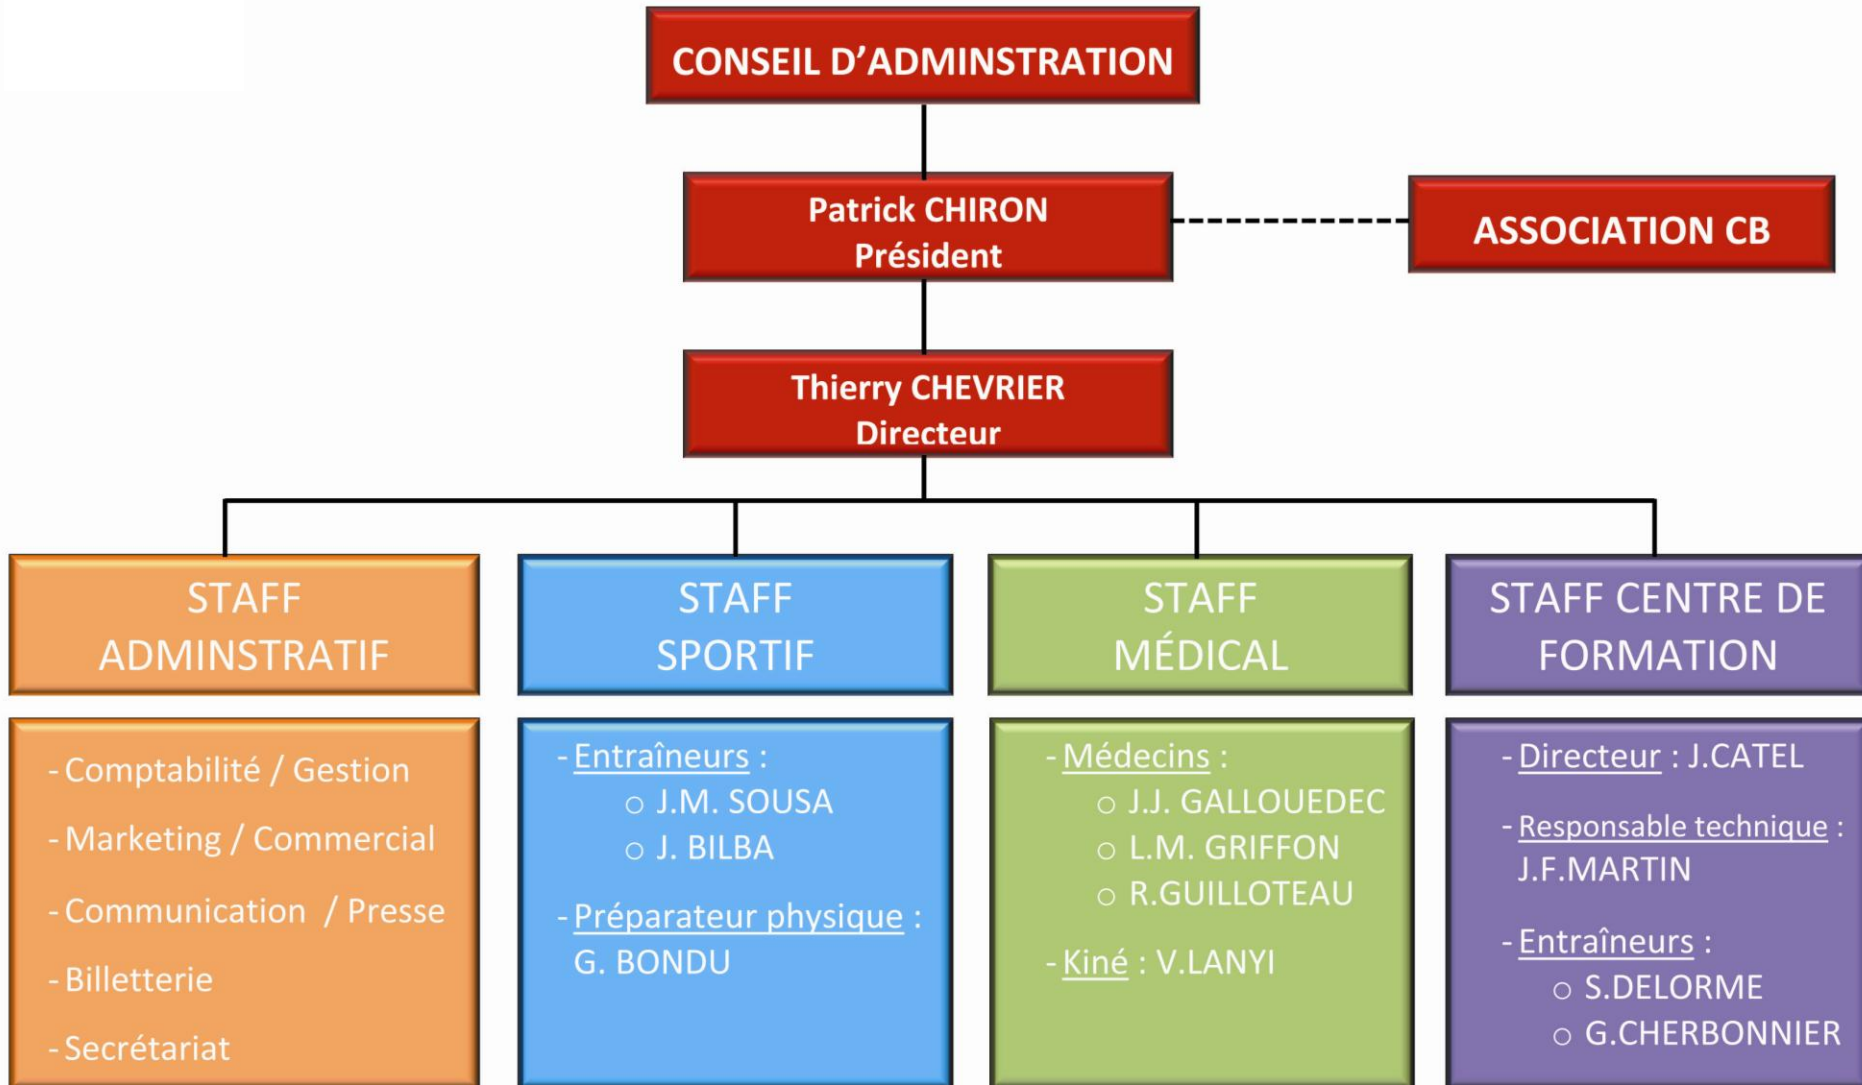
CONSEIL D'ADMINSTRATION

Patrick CHIRON
Président

ASSOCIATION CB

Thierry CHEVRIER
Directeur

STAFF ADMINSTRATIF

- Comptabilité / Gestion
- Marketing / Commercial
- Communication / Presse
- Billetterie
- Secrétariat

STAFF SPORTIF

- Entraîneurs :
 ○ J.M. SOUSA
 ○ J. BILBA
- Préparateur physique : G. BONDU

STAFF MÉDICAL

- Médecins :
 ○ J.J. GALLOUEDEC
 ○ L.M. GRIFFON
 ○ R.GUILLOTEAU
- Kiné : V.LANYI

STAFF CENTRE DE FORMATION

- Directeur : J.CATEL
- Responsable technique : J.F.MARTIN
- Entraîneurs :
 ○ S.DELORME
 ○ G.CHERBONNIER